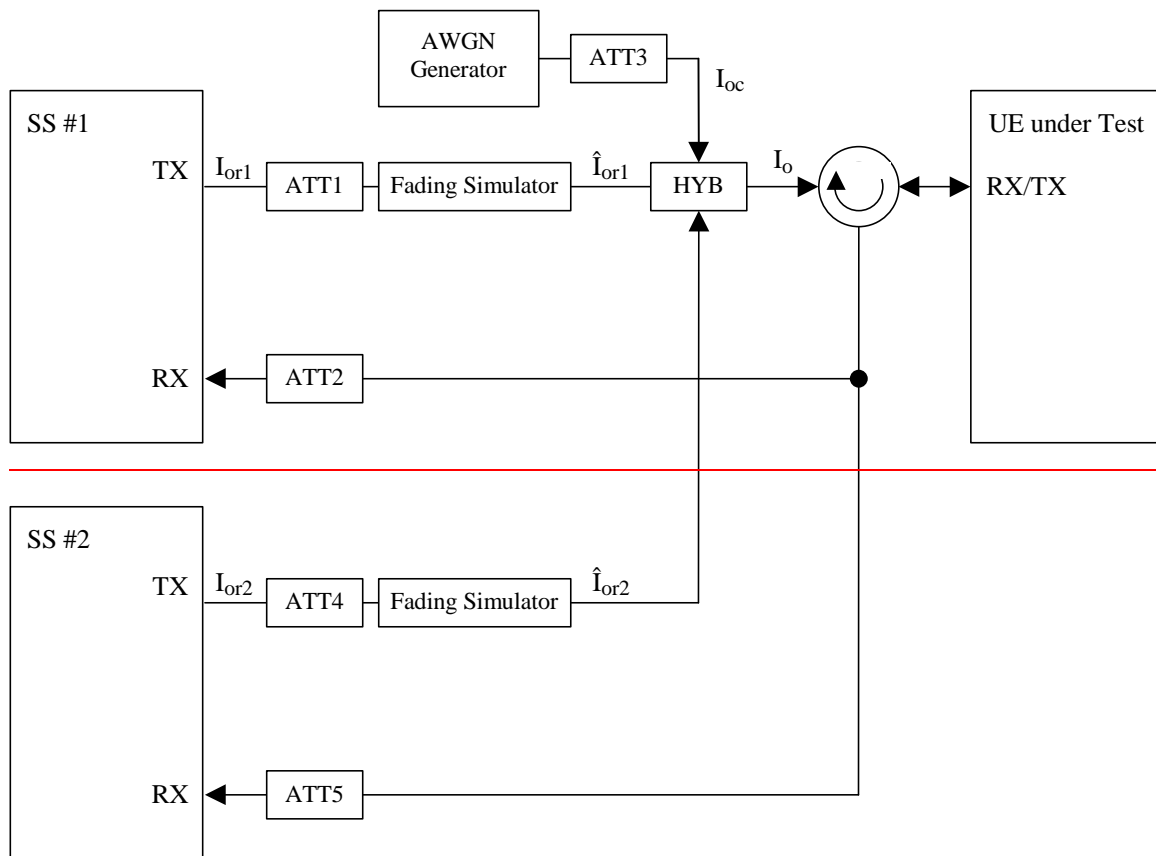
AWGN Generator

ATT3

$I_{oc}$

SS #1

TX

$I_{or1}$

ATT1

Fading Simulator

$\hat{I}_{or1}$

HYB

$I_o$

UE under Test

RX/TX

RX

ATT2

SS #2

TX

$I_{or2}$

ATT4

Fading Simulator

$\hat{I}_{or2}$

RX

ATT5